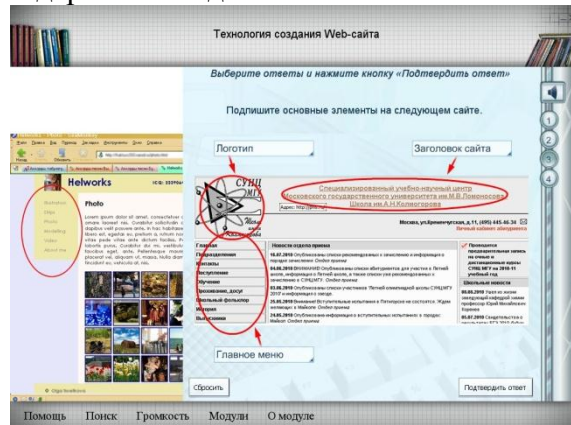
Технология создания Web-сайта

Выберите ответы и нажмите кнопку «Подтвердить ответ»

Подпишите основные элементы на следующем сайте.

Логотип

Заголовок сайта

1
2
3
4

Helworks

Photo

СУНЦ МГУ

Специализированный учебно-научный центр Московского государственного университета им.М.В.Ломоносова Школа им.А.Н.Колмогорова

Москва, ул.Кременчугская, д.11, (495) 445-46-34

Главная
Образование
Контакты
Поступление
Обучение
Проживание, досуг
Школьный фольклор
История
Выпускники

Новости отдела приема

Школьные новости

Главное меню

Сбросить

Подтвердить ответ

Помощь Поиск Громкость Модули О модуле